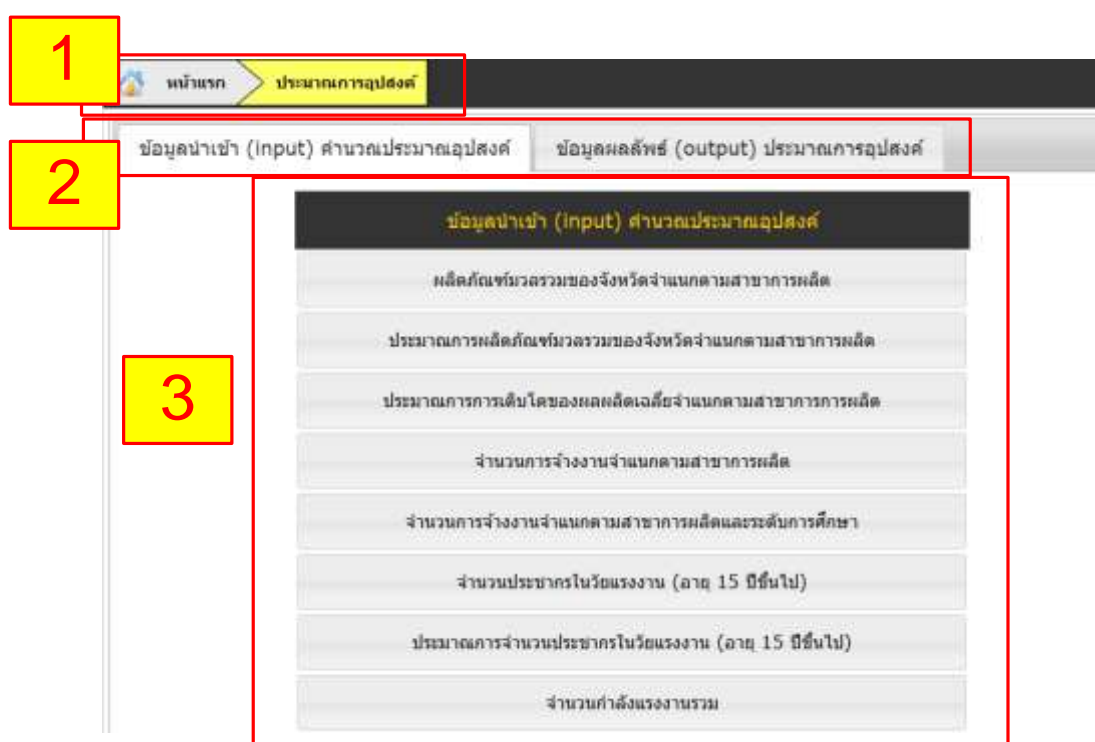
1

หน้าแรก

ประมาณการอุปสงค์

2

ข้อมูลนำเข้า (input) คำนวณประมาณอุปสงค์

ข้อมูลผลลัพธ์ (output) ประมาณการอุปสงค์

3

ข้อมูลนำเข้า (input) คำนวณประมาณอุปสงค์

ผลิตภัณฑ์มวลรวมของจังหวัดจำแนกตามสาขาการผลิต

ประมาณการผลิตภัณฑ์มวลรวมของจังหวัดจำแนกตามสาขาการผลิต

ประมาณการการเติบโตของผลผลิตเฉลี่ยจำแนกตามสาขาการการผลิต

จำนวนการจ้างงานจำแนกตามสาขาการผลิต

จำนวนการจ้างงานจำแนกตามสาขาการผลิตและระดับการศึกษา

จำนวนประชากรในวัยแรงงาน (อายุ 15 ปีขึ้นไป)

ประมาณการจำนวนประชากรในวัยแรงงาน (อายุ 15 ปีขึ้นไป)

จำนวนกำลังแรงงานรวม